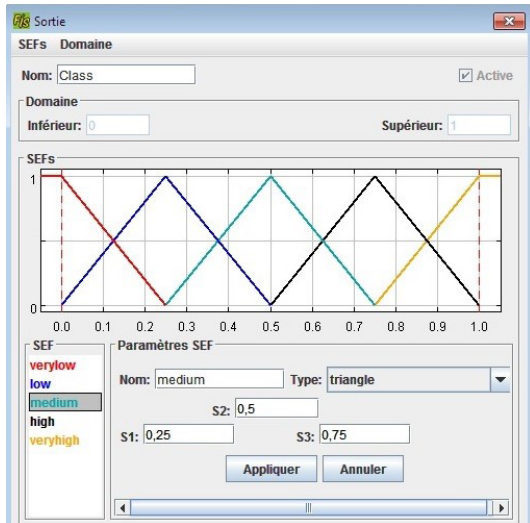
Sortie

SEFs Domaine

Nom: Class

Active

Domaine

Inférieur: 0

Supérieur: 1

SEFs

1

0

0.0 0.1 0.2 0.3 0.4 0.5 0.6 0.7 0.8 0.9 1.0

SEF

verylow
low
medium
high
veryhigh

Paramètres SEF

Nom: medium

Type: triangle

S2: 0,5

S1: 0,25

S3: 0,75

Appliquer

Annuler